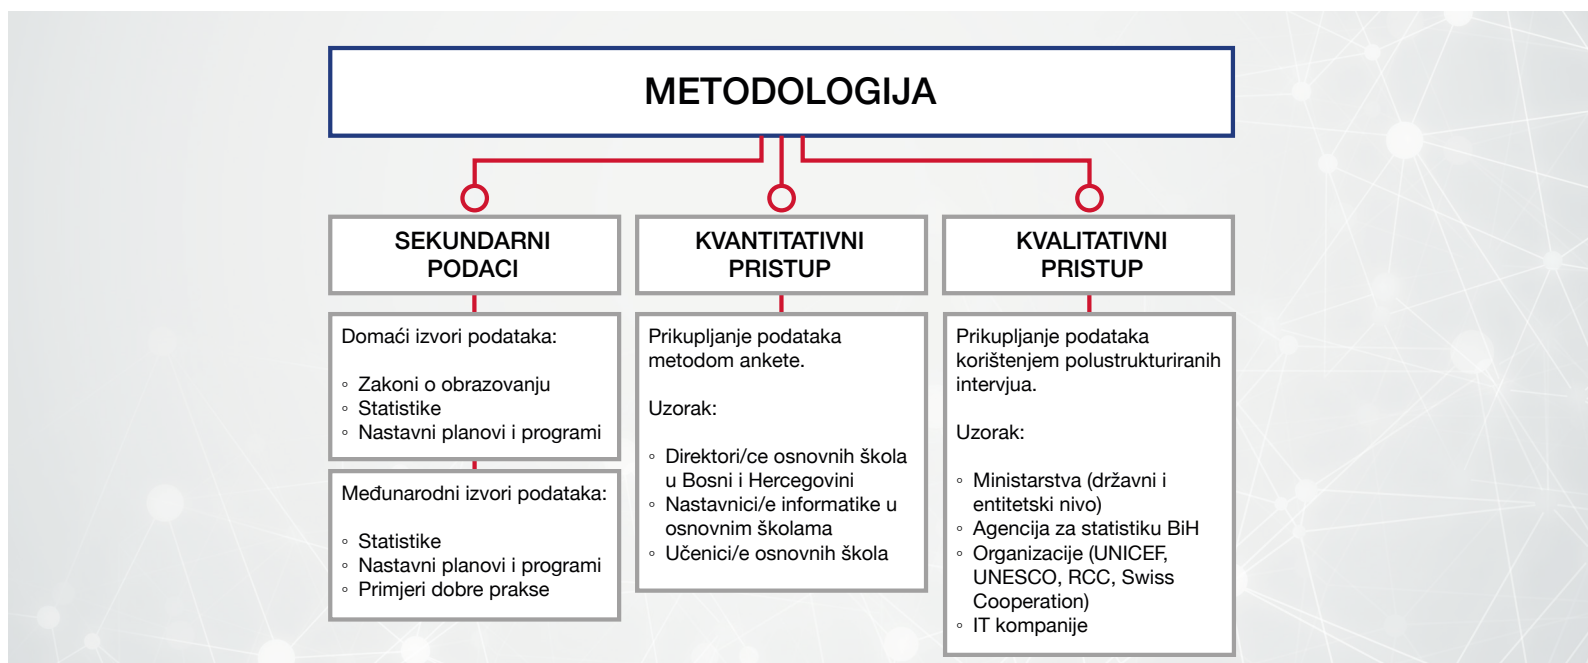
METODOLOGIJA

SEKUNDARNI PODACI

Domaći izvori podataka:

◦ Zakoni o obrazovanju
◦ Statistike
◦ Nastavni planovi i programi

Međunarodni izvori podataka:

◦ Statistike
◦ Nastavni planovi i programi
◦ Primjeri dobre prakse

KVANTITATIVNI PRISTUP

Prikupljanje podataka metodom ankete.

Uzorak:

◦ Direktori/ce osnovnih škola u Bosni i Hercegovini
◦ Nastavnici/e informatike u osnovnim školama
◦ Učenici/e osnovnih škola

KVALITATIVNI PRISTUP

Prikupljanje podataka korištenjem polustrukturiranih intervjua.

Uzorak:

◦ Ministarstva (državni i entitetski nivo)
◦ Agencija za statistiku BiH
◦ Organizacije (UNICEF, UNESCO, RCC, Swiss Cooperation)
◦ IT kompanije